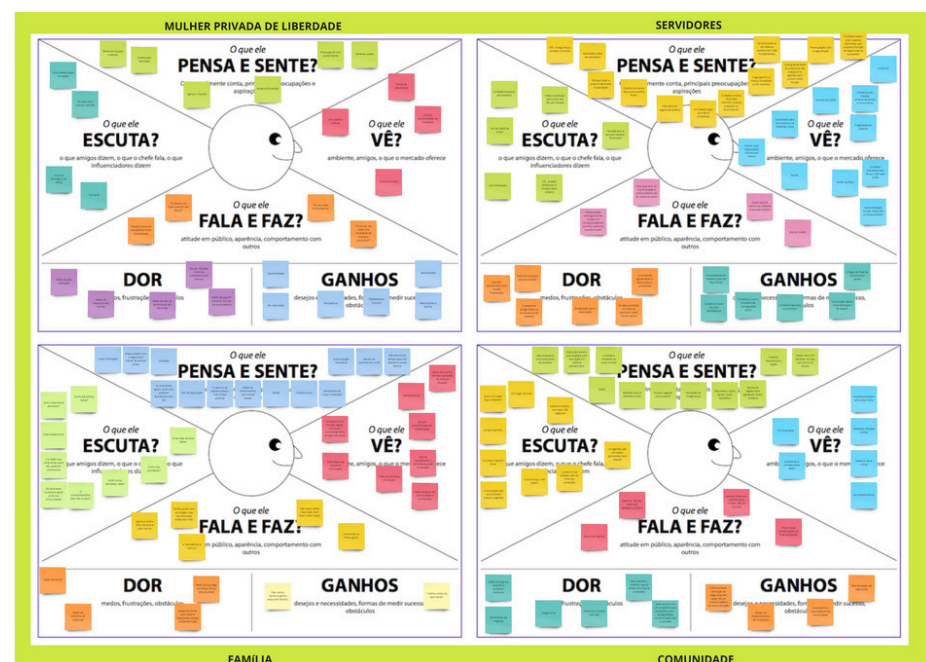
MULHER PRIVADA DE LIBERDADE

O que ele
PENSA E SENTE?
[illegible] conta, principais preocupações e aspirações

O que ele
ESCUTA?
o que amigos dizem, o que o chefe fala, o que influenciadores dizem

O que ele
VÊ?
ambiente, amigos, o que o mercado oferece

O que ele
FALA E FAZ?
atitude em público, aparência, comportamento com outros

DOR
medos, frustrações, obstáculos

GANHOS
desejos e necessidades, formas de medir sucesso, obstáculos

SERVIDORES

O que ele
PENSA E SENTE?
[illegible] conta, principais preocupações e aspirações

O que ele
ESCUTA?
o que amigos dizem, o que o chefe fala, o que influenciadores dizem

O que ele
VÊ?
ambiente, amigos, o que o mercado oferece

O que ele
FALA E FAZ?
atitude em público, aparência, comportamento com outros

DOR
medos, frustrações, obstáculos

GANHOS
desejos e necessidades, formas de medir sucesso, obstáculos

O que ele
PENSA E SENTE?

O que ele
ESCUTA?
o que amigos dizem, o que o chefe fala, o que influenciadores dizem

O que ele
VÊ?
ambiente, amigos, o que o mercado oferece

O que ele
FALA E FAZ?
atitude em público, aparência, comportamento com outros

DOR
medos, frustrações, obstáculos

GANHOS
desejos e necessidades, formas de medir sucesso, obstáculos

O que ele
PENSA E SENTE?

O que ele
ESCUTA?
o que amigos dizem, o que o chefe fala, o que influenciadores dizem

O que ele
VÊ?
ambiente, amigos, o que o mercado oferece

O que ele
FALA E FAZ?
atitude em público, aparência, comportamento com outros

DOR
medos, frustrações, obstáculos

GANHOS
desejos e necessidades, formas de medir sucesso, obstáculos

FAMÍLIA

COMUNIDADE